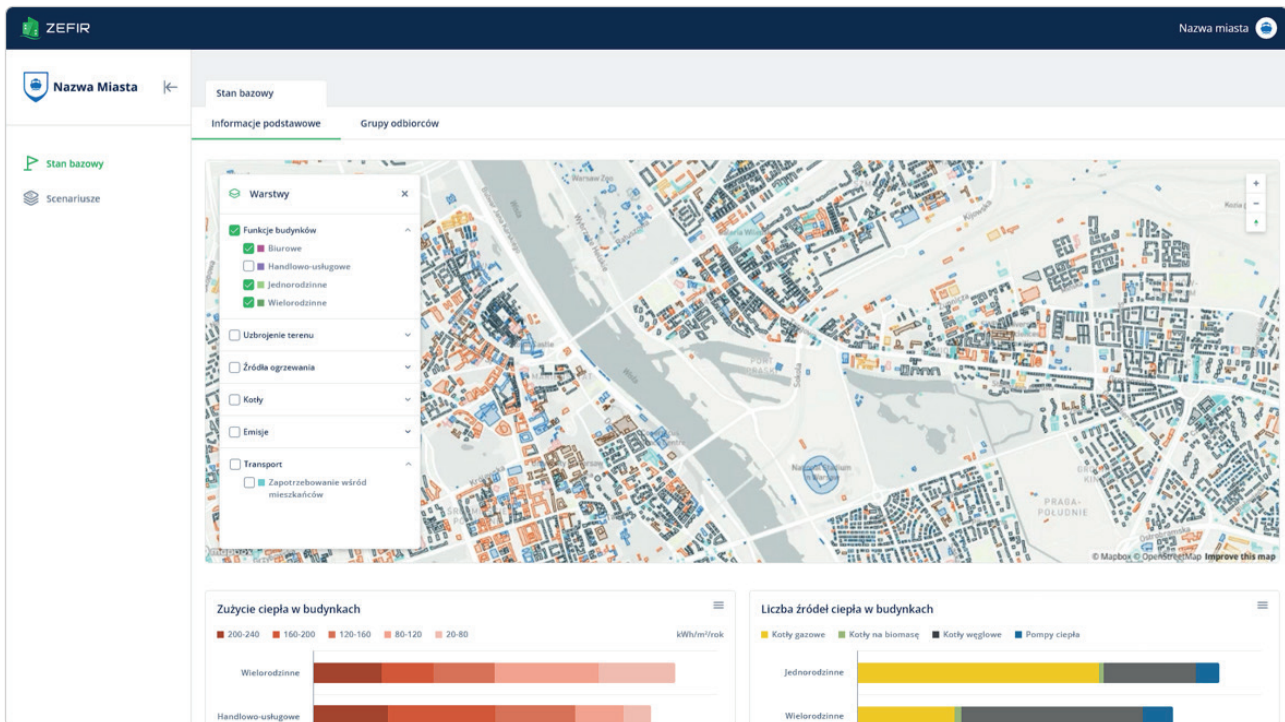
ZEFIR

Nazwa miasta

Nazwa Miasta

Stan bazowy

Scenariusze

Stan bazowy

Informacje podstawowe

Grupy odbiorców

Warstwy

Funkcje budynków

Biurowe

Handlowo-usługowe

Jednorodzinne

Wielorodzinne

Uzbrojenie terenu

Źródła ogrzewania

Kotły

Emisje

Transport

Zapotrzebowanie wśród mieszkańców

Wisła

Wisła

PORT PRASKI

PRAGA-POŁUDNIE

© Mapbox © OpenStreetMap Improve this map

Zużycie ciepła w budynkach

200-240  160-200  120-160  80-120  20-80  kWh/m²/rok

Wielorodzinne

Handlowo-usługowe

Liczba źródeł ciepła w budynkach

Kotły gazowe  Kotły na biomasę  Kotły węglowe  Pompy ciepła

Jednorodzinne

Wielorodzinne